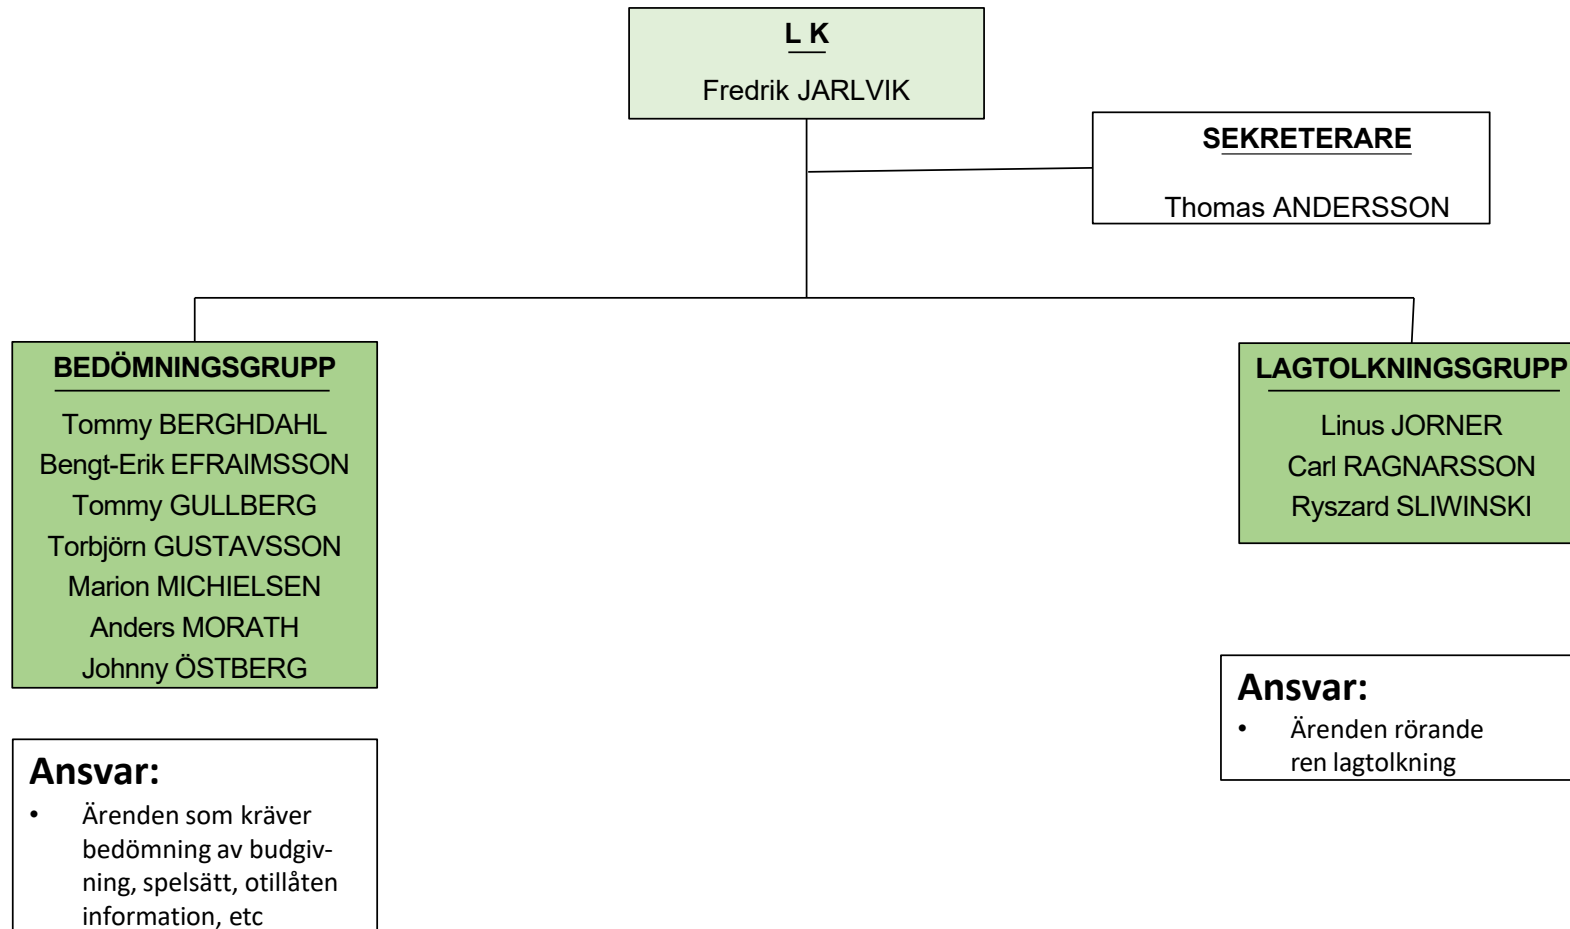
L K
Fredrik JARLVIK

SEKRETERARE
Thomas ANDERSSON

BEDÖMNINGSGRUPP
Tommy BERGHDAHL
Bengt-Erik EFRAIMSSON
Tommy GULLBERG
Torbjörn GUSTAVSSON
Marion MICHIELSEN
Anders MORATH
Johnny ÖSTBERG

Ansvar:
• Ärenden som kräver bedömning av budgivning, spelsätt, otillåten information, etc

LAGTOLKNINGSGRUPP
Linus JORNER
Carl RAGNARSSON
Ryszard SLIWINSKI

Ansvar:
• Ärenden rörande ren lagtolkning